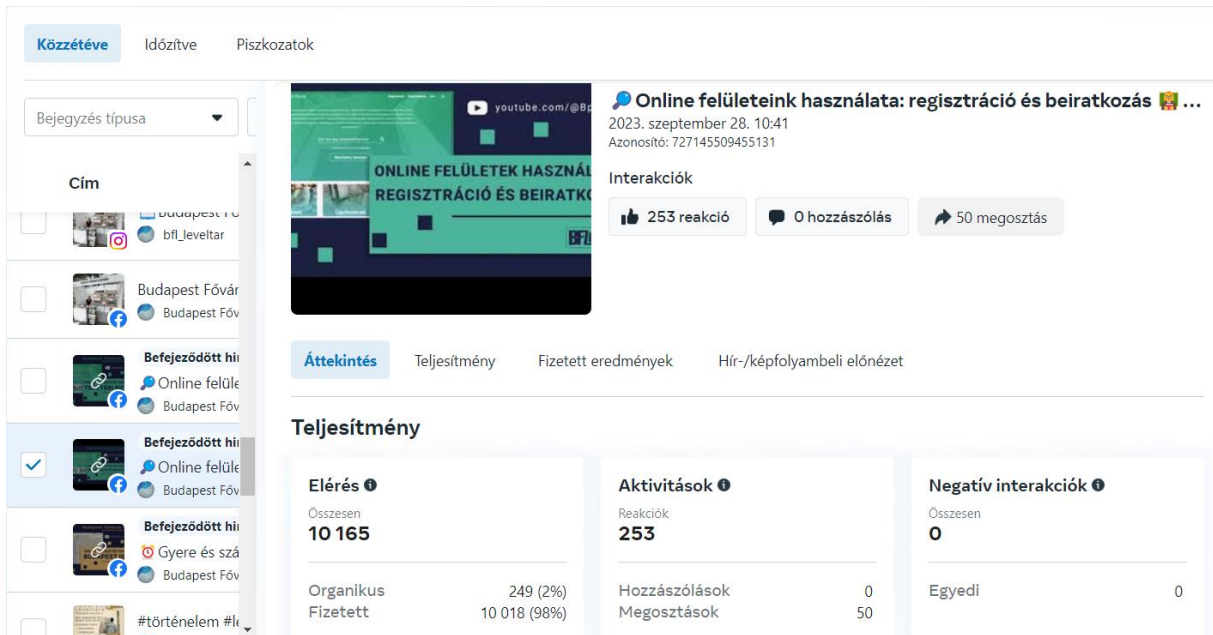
Közzétéve Időzítve Piszkozatok

Bejegyzés típusa

Cím

Budapest Fő
bfl_leveltar

Budapest Fővár
Budapest Főv

Befejeződött hi
Online felüle
Budapest Főv

Befejeződött hi
Online felüle
Budapest Főv

Befejeződött hi
Gyere és szá
Budapest Főv

#történelem #l

youtube.com/@B
ONLINE FELÜLETEK HASZNÁL
REGISZTRÁCIÓ ÉS BEIRATK
BFL

Online felületeink használata: regisztráció és beiratkozás ...
2023. szeptember 28. 10:41
Azonosító: 727145509455131

Interakciók
253 reakció
0 hozzászólás
50 megosztás

Áttekintés Teljesítmény Fizetett eredmények Hír-/képfolyambeli előnézet

Teljesítmény

Elérés
Összesen
10 165
Organikus 249 (2%)
Fizetett 10 018 (98%)

Aktivitások
Reakciók
253
Hozzászólások 0
Megosztások 50

Negatív interakciók
Összesen
0
Egyedi 0